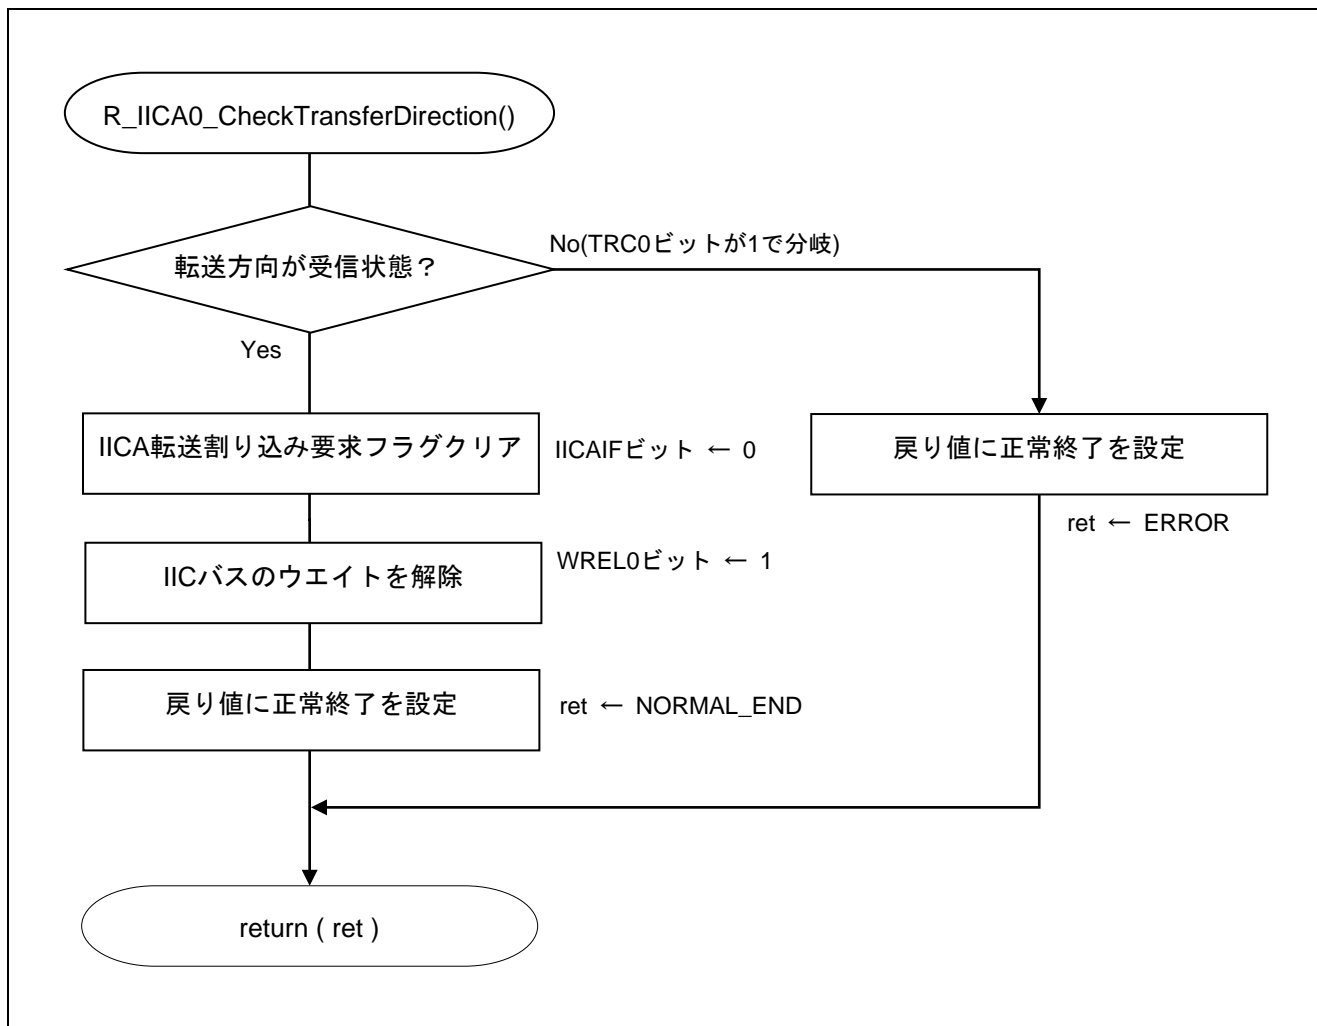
R_IICA0_CheckTransferDirection()

転送方向が受信状態？

No(TRC0ビットが1で分岐)

Yes

IICA転送割り込み要求フラグクリア

IICAIFビット ← 0

戻り値に正常終了を設定

ret ← ERROR

IICバスのウエイトを解除

WREL0ビット ← 1

戻り値に正常終了を設定

ret ← NORMAL_END

return ( ret )